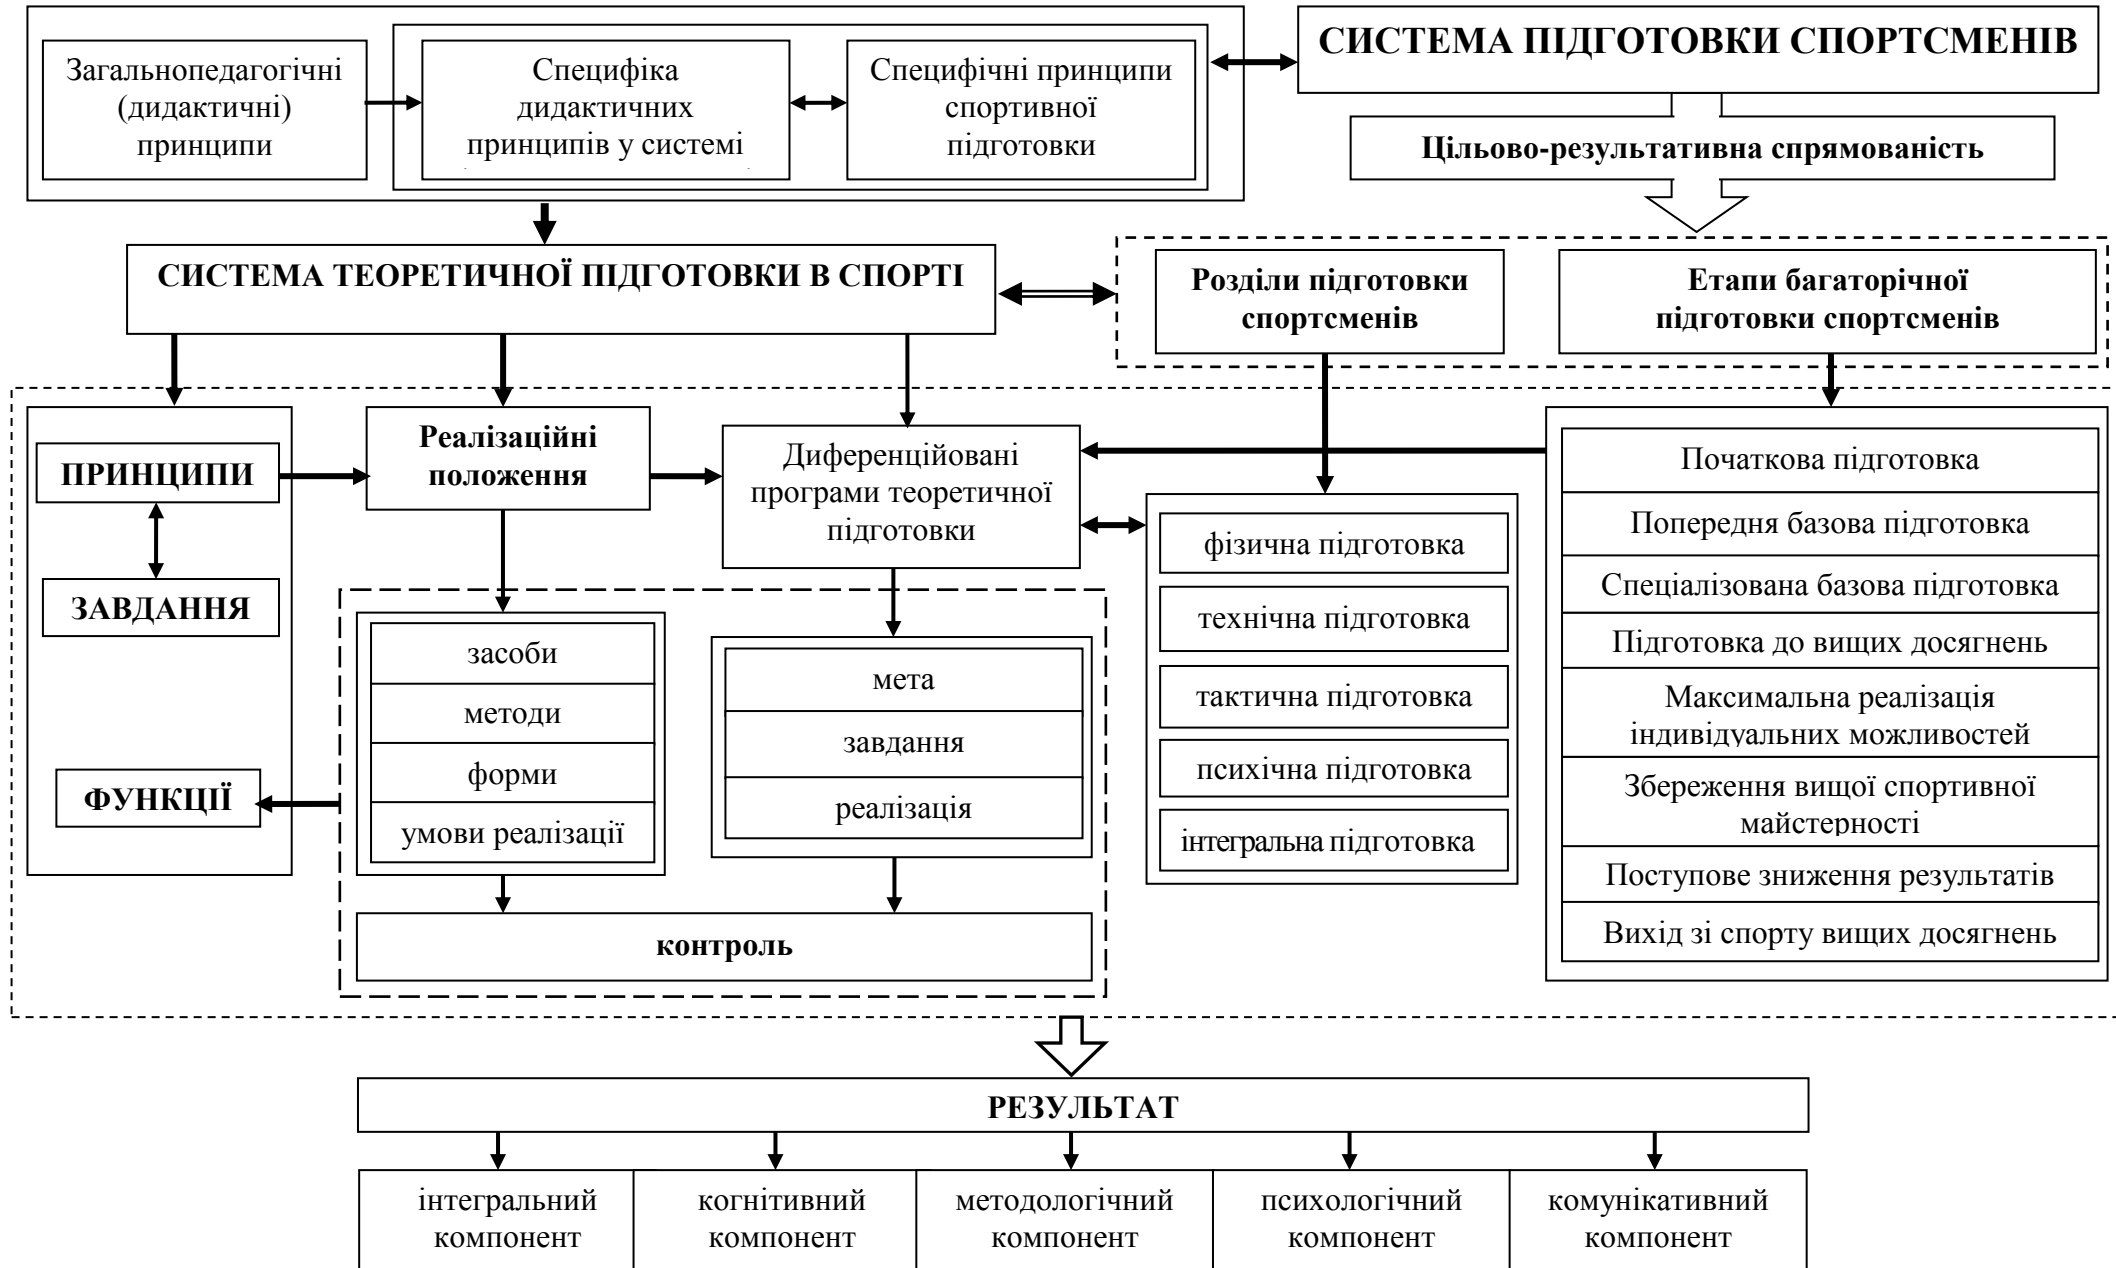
Загальнопедагогічні (дидактичні) принципи

Специфіка дидактичних принципів у системі

Специфічні принципи спортивної підготовки

СИСТЕМА ПІДГОТОВКИ СПОРТСМЕНІВ

Цільово-результативна спрямованість

СИСТЕМА ТЕОРЕТИЧНОЇ ПІДГОТОВКИ В СПОРТІ

Розділи підготовки спортсменів

Етапи багаторічної підготовки спортсменів

ПРИНЦИПИ

ЗАВДАННЯ

ФУНКЦІЇ

Реалізаційні положення

Диференційовані програми теоретичної підготовки

засоби

методи

форми

умови реалізації

мета

завдання

реалізація

контроль

фізична підготовка

технічна підготовка

тактична підготовка

психічна підготовка

інтегральна підготовка

Початкова підготовка

Попередня базова підготовка

Спеціалізована базова підготовка

Підготовка до вищих досягнень

Максимальна реалізація індивідуальних можливостей

Збереження вищої спортивної майстерності

Поступове зниження результатів

Вихід зі спорту вищих досягнень

РЕЗУЛЬТАТ

| інтегральний компонент | когнітивний компонент | методологічний компонент | психологічний компонент | комунікативний компонент |
|---|---|---|---|---|